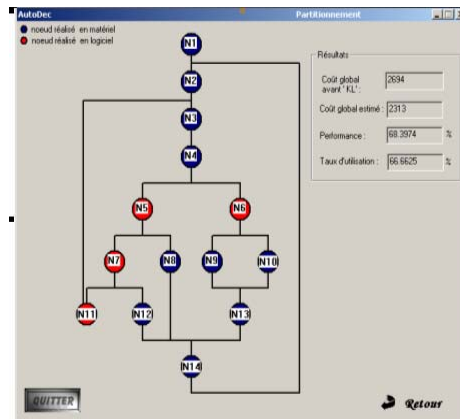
AutoDec

Partitionnement

noeud réalisé en matériel

noeud réalisé en logiciel

N1

N2

N3

N4

N5

N6

N7

N8

N9

N10

N11

N12

N13

N14

Résultats

Coût global avant ' KL' :

2694

Coût global estimé :

2313

Performance :

68.3974

%

Taux d'utilisation :

66.6625

%

QUITTER

Retour